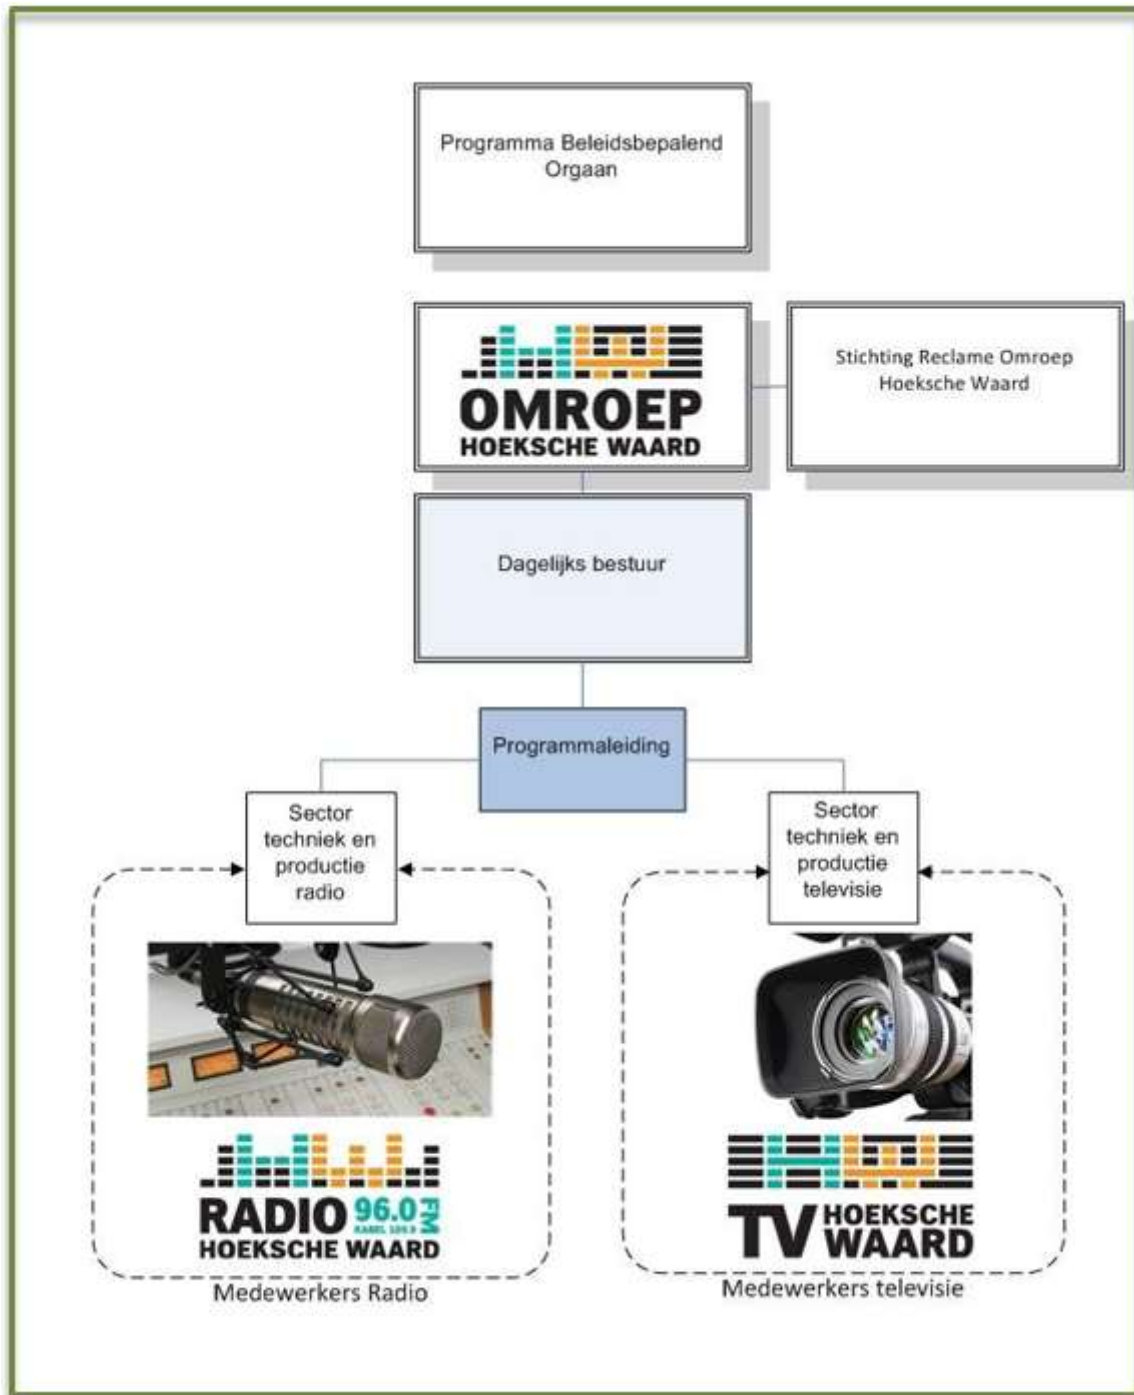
Programma Beleidsbepalend Orgaan

OMROEP HOEKSCHE WAARD

Stichting Reclame Omroep Hoeksche Waard

Dagelijks bestuur

Programmaleiding

Sector techniek en productie radio

Sector techniek en productie televisie

RADIO 96.0 FM KABEL 105.9 HOEKSCHE WAARD

Medewerkers Radio

TV HOEKSCHE WAARD

Medewerkers televisie